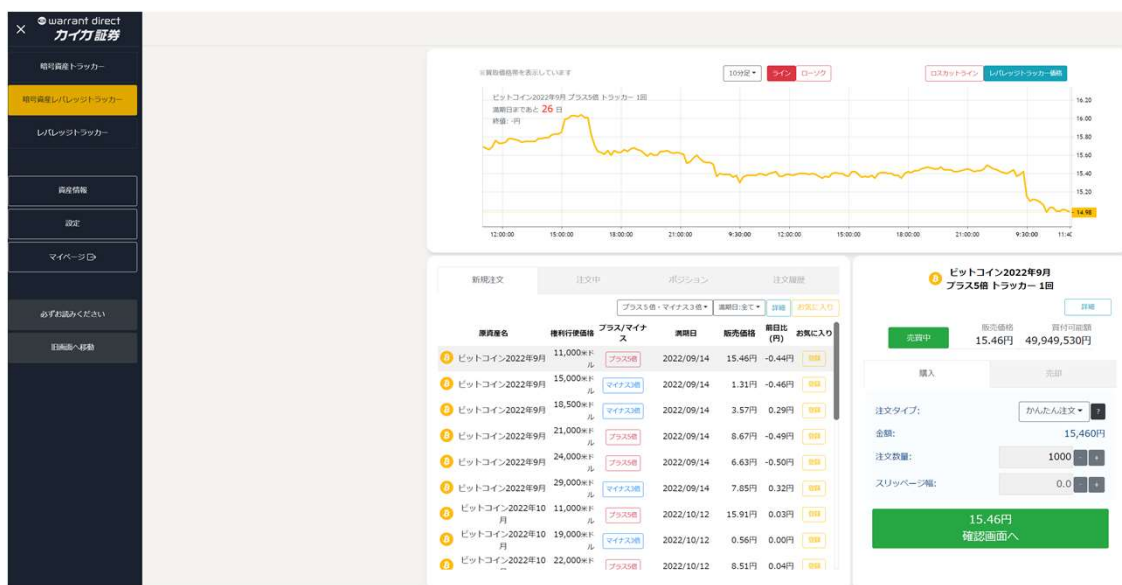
×
warrant direct
カイカ証券

暗号資産トラッカー
暗号資産レバレッジトラッカー
レバレッジトラッカー

資産情報
設定
マイページ

必ずお読みください
旧画面へ移動

※買取価格を表示しています
10分足
ライン
ローソク
ロスカットライン
レバレッジトラッカー価格

ビットコイン2022年9月 プラス5倍 トラッカー 1回
満期日まであと 26 日
終値: -円

16.20
16.00
15.80
15.60
15.40
15.20
14.98

12:00:00
15:00:00
18:00:00
21:00:00
9:30:00
12:00:00
15:00:00
18:00:00
21:00:00
9:30:00
11:4

新規注文
注文中
ポジション
注文履歴

プラス5倍・マイナス3倍
満期日:全て
詳細
お気に入り

| 原資産名 | 権利行使価格 | プラス/マイナス | 満期日 | 販売価格 | 前日比(円) | お気に入り |
|---|---|---|---|---|---|---|
| ビットコイン2022年9月 | 11,000米ドル | プラス5倍 | 2022/09/14 | 15.46円 | -0.44円 | 登録 |
| ビットコイン2022年9月 | 15,000米ドル | マイナス3倍 | 2022/09/14 | 1.31円 | -0.46円 | 登録 |
| ビットコイン2022年9月 | 18,500米ドル | マイナス3倍 | 2022/09/14 | 3.57円 | 0.29円 | 登録 |
| ビットコイン2022年9月 | 21,000米ドル | プラス5倍 | 2022/09/14 | 8.67円 | -0.49円 | 登録 |
| ビットコイン2022年9月 | 24,000米ドル | プラス5倍 | 2022/09/14 | 6.63円 | -0.50円 | 登録 |
| ビットコイン2022年9月 | 29,000米ドル | マイナス3倍 | 2022/09/14 | 7.85円 | 0.32円 | 登録 |
| ビットコイン2022年10月 | 11,000米ドル | プラス5倍 | 2022/10/12 | 15.91円 | 0.03円 | 登録 |
| ビットコイン2022年10月 | 19,000米ドル | マイナス3倍 | 2022/10/12 | 0.56円 | 0.00円 | 登録 |
| ビットコイン2022年10 | 22,000米ドル | プラス5倍 | 2022/10/12 | 8.51円 | 0.04円 | 登録 |

ビットコイン2022年9月
プラス5倍 トラッカー 1回
詳細
売買中
販売価格
15.46円
買付可能額
49,949,530円
購入
売却
注文タイプ:
かんたん注文
?
金額:
15,460円
注文数量:
1000
スリッページ幅:
0.0
15.46円
確認画面へ